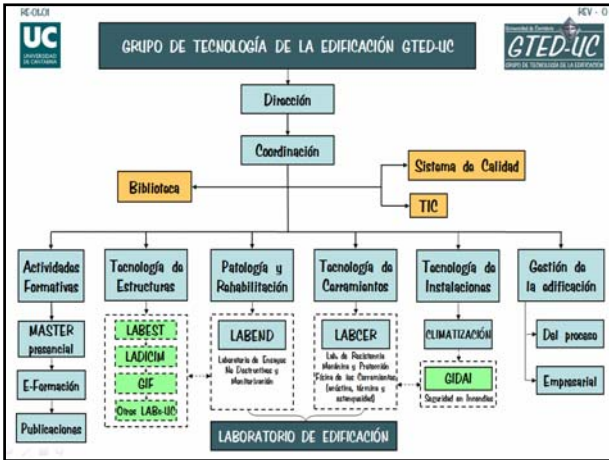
PE-OLOI

REV - 0

UC UNIVERSIDAD DE CANTABRIA

GRUPO DE TECNOLOGÍA DE LA EDIFICACIÓN GTED-UC

Universidad de Cantabria GTED-UC GRUPO DE TECNOLOGÍA DE LA EDIFICACIÓN

Dirección

Coordinación

Sistema de Calidad

Biblioteca

TIC

Actividades Formativas

MASTER presencial

E-Formación

Publicaciones

Tecnología de Estructuras

LABEST

LADICIM

GIF

Otros LABs-UC

Patología y Rehabilitación

LABEND

Laboratorio de Ensayos No Destructivos y Monitorización

Tecnología de Cerramientos

LABCER

Lab. de Resistencia Mecánica y Protección Física de los Cerramientos (acústica, térmica y estanqueidad)

Tecnología de Instalaciones

CLIMATIZACIÓN

GIDAI

Seguridad en Incendios

Gestión de la edificación

Del proceso

Empresarial

LABORATORIO DE EDIFICACIÓN